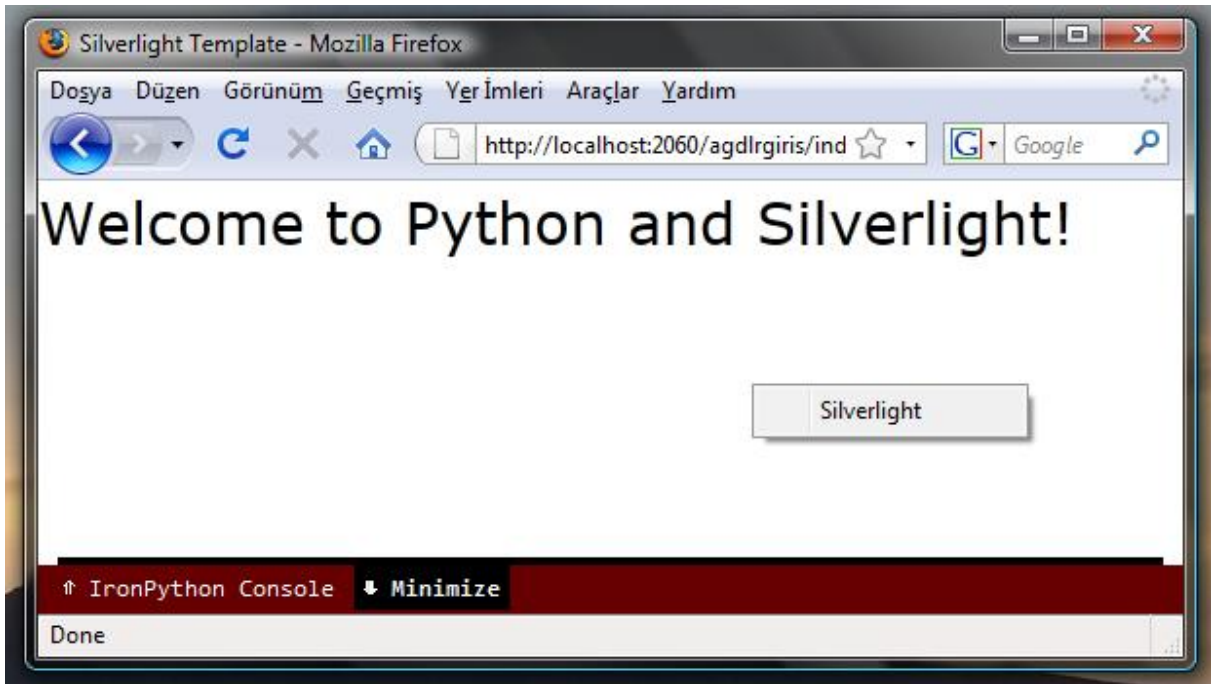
Silverlight Template - Mozilla Firefox

Dosya Düzen Görünüm Geçmiş Yer İmleri Araçlar Yardım

http://localhost:2060/agdlrgiris/ind

Google

Welcome to Python and Silverlight!

Silverlight

⇑ IronPython Console ⬇ Minimize

Done